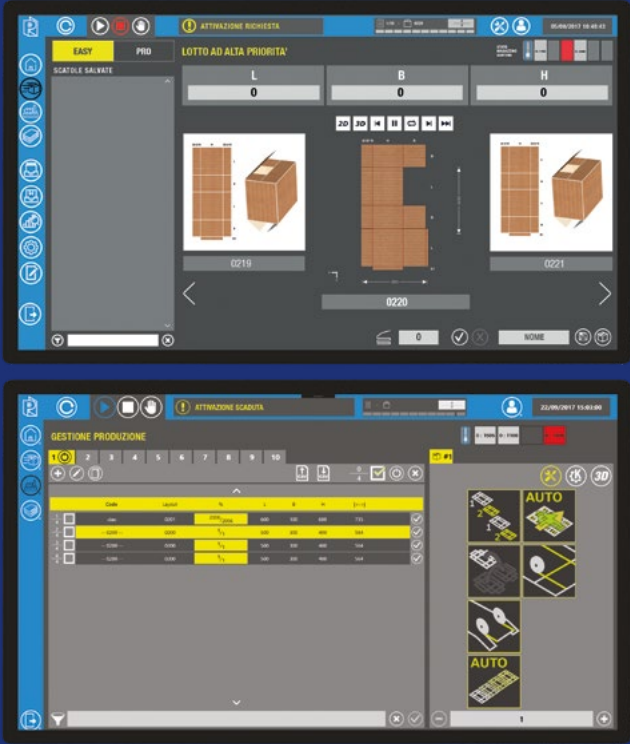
ATTIVAZIONE RICHIESTA

05/09/2017 10:43:43

EASY

PRO

SCATOLE SALVATE

LOTTO AD ALTA PRIORITA'

L

0

B

0

H

0

2D

3D

0219

0220

0221

0

NOME

ATTIVAZIONE SCADUTA

22/09/2017 15:03:00

GESTIONE PRODUZIONE

1

2

3

4

5

6

7

8

9

10

#1

AUTO

AUTO

| Code | Layout | % | L | B | H | |
|---|---|---|---|---|---|---|
| | 0201 | | 600 | 400 | 400 | 735 |
| 0209 | 0209 | $\frac{1}{1}$ | 500 | 400 | 400 | 564 |
| 0209 | 0209 | $\frac{1}{1}$ | 500 | 400 | 400 | 564 |
| 0209 | 0209 | $\frac{1}{1}$ | 500 | 400 | 400 | 564 |

1